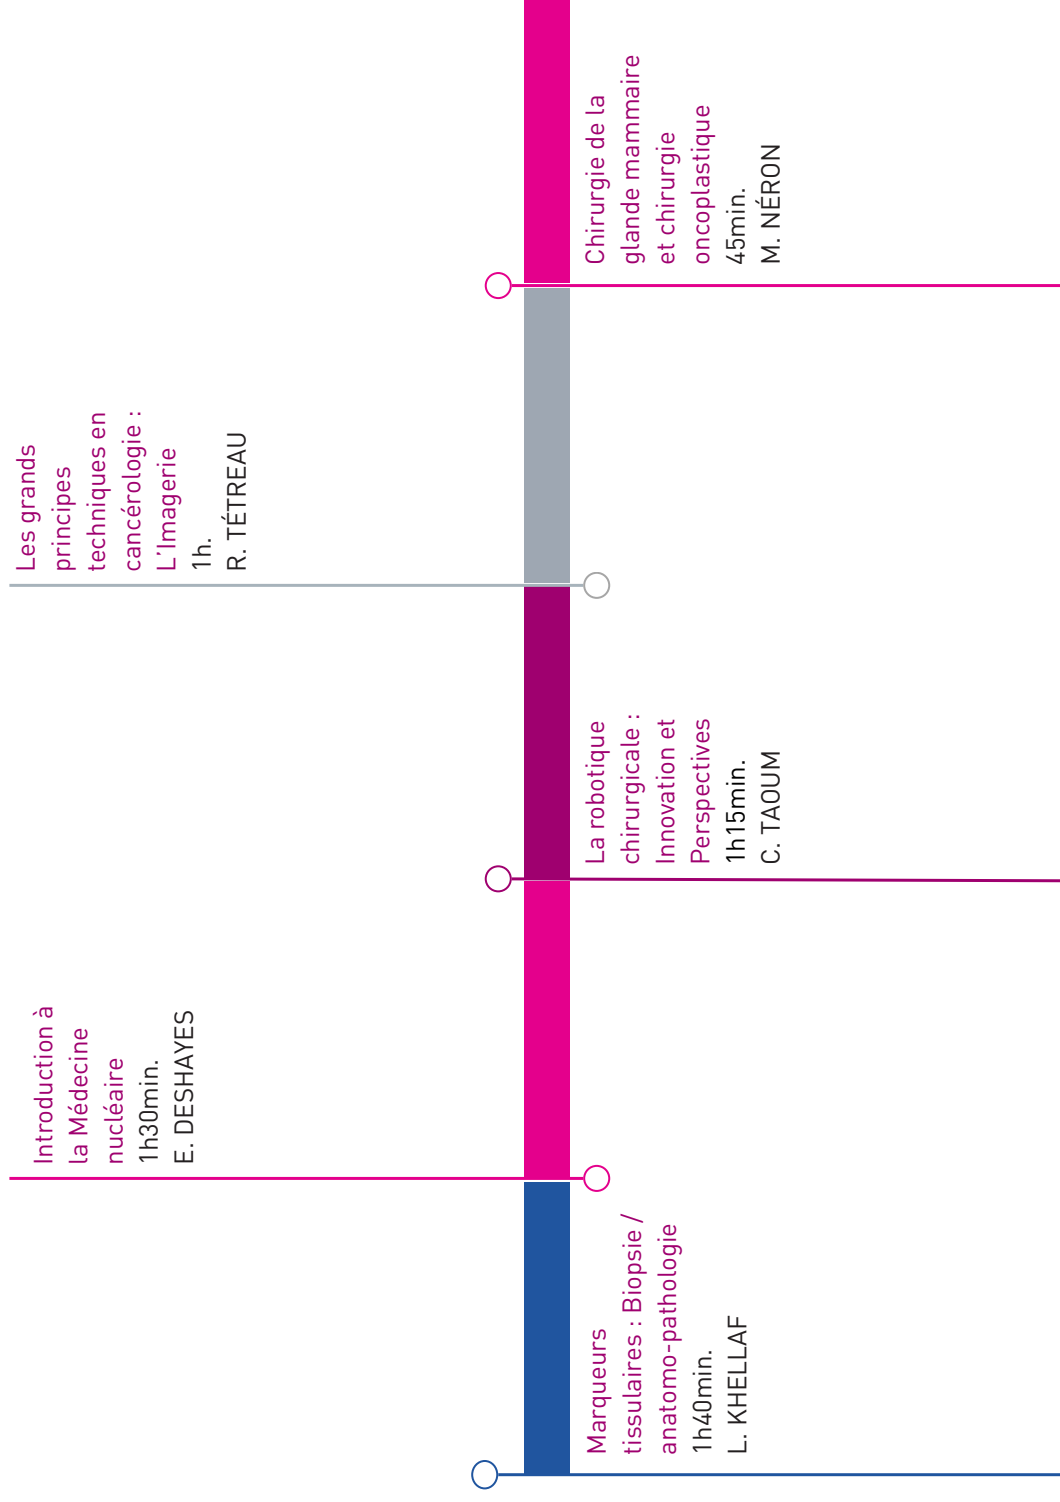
Marqueurs tissulaires : Biopsie / anatomo-pathologie
1h40min.
L. KHELLAF

Introduction à la Médecine nucléaire
1h30min.
E. DESHAYES

La robotique chirurgicale : Innovation et Perspectives
1h15min.
C. TAOUM

Les grands principes techniques en cancérologie : L'Imagerie
1h.
R. TÉTREAU

Chirurgie de la glande mammaire et chirurgie oncoplastique
45min.
M. NÉRON